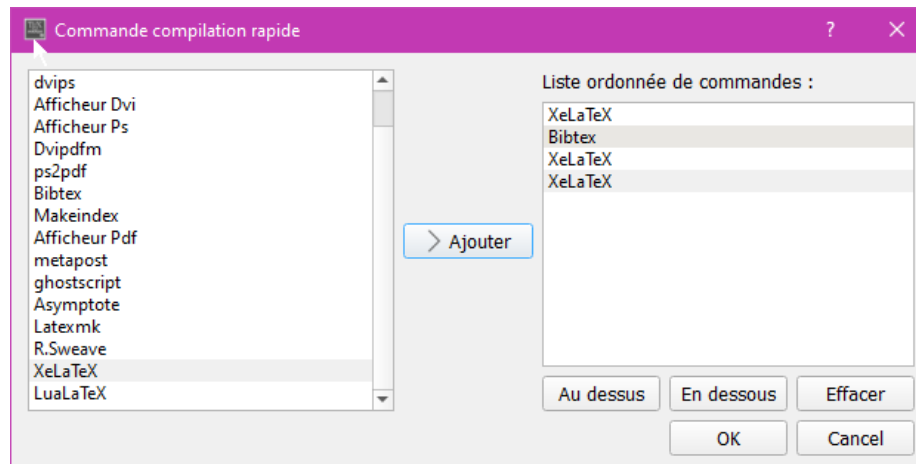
Commande compilation rapide

?

dvips
Afficheur Dvi
Afficheur Ps
Dvipdfm
ps2pdf
Bibtex
Makeindex
Afficheur Pdf
metapost
ghostscript
Asymptote
Latexmk
R.Sweave
XeLaTeX
LuaLaTeX

Ajouter

Liste ordonnée de commandes :

XeLaTeX
Bibtex
XeLaTeX
XeLaTeX

Au dessus
En dessous
Effacer
OK
Cancel